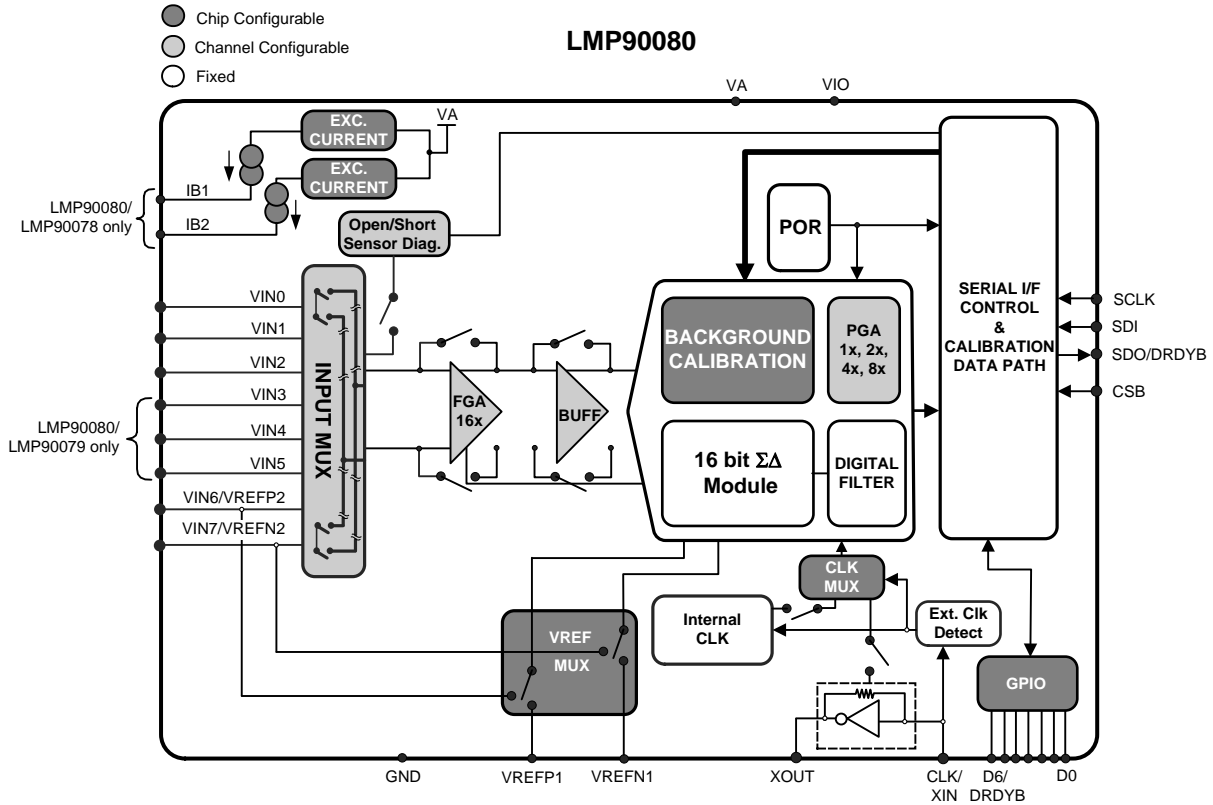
Chip Configurable
Channel Configurable
Fixed

LMP90080

VA
VIO

EXC. CURRENT
EXC. CURRENT
VA

IB1
IB2
LMP90080/ LMP90078 only

Open/Short Sensor Diag.

POR

SERIAL I/F CONTROL & CALIBRATION DATA PATH

SCLK
SDI
SDO/DRDYB
CSB

VIN0
VIN1
VIN2
VIN3
VIN4
VIN5
VIN6/VREFP2
VIN7/VREFN2

LMP90080/ LMP90079 only

INPUT MUX

FGA 16x

BUFF

BACKGROUND CALIBRATION

PGA 1x, 2x, 4x, 8x

16 bit $\Sigma\Delta$ Module

DIGITAL FILTER

CLK MUX

Internal CLK

Ext. Clk Detect

VREF MUX

GPIO

GND
VREFP1
VREFN1
XOUT
CLK/ XIN
D6/ DRDYB
D0